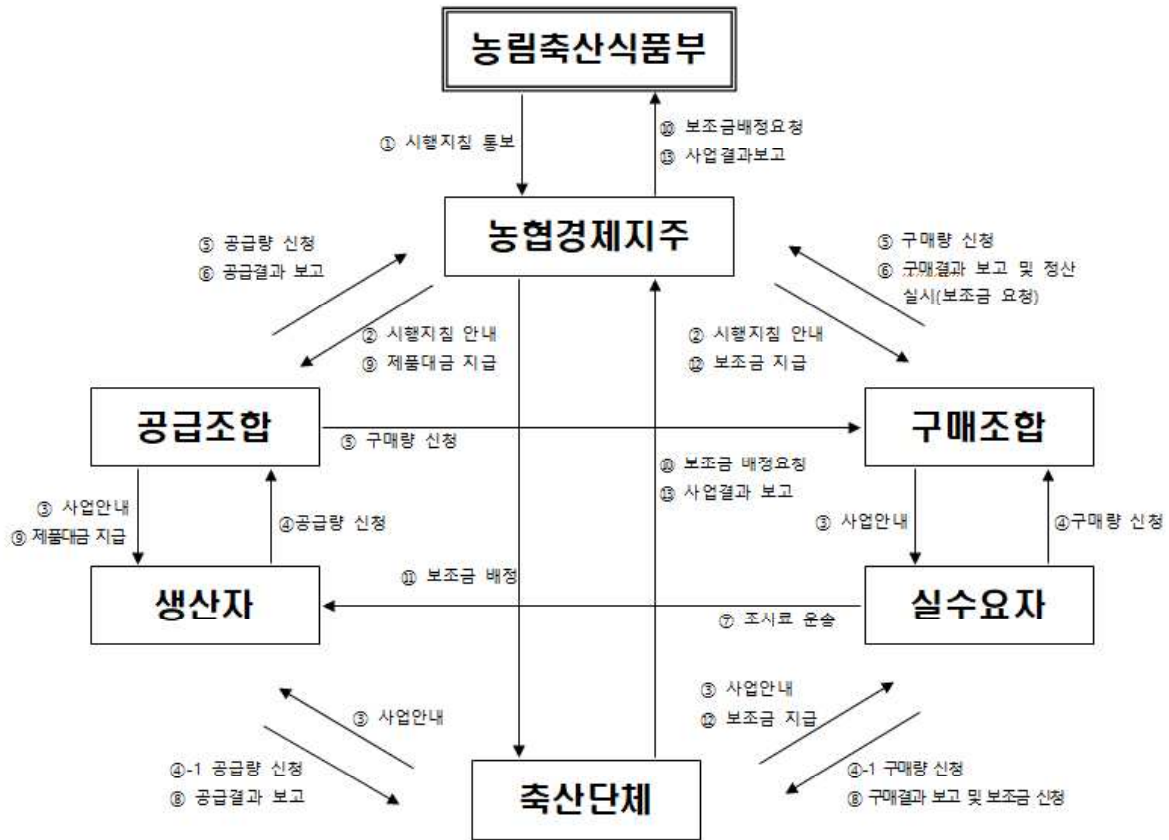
농림축산식품부

① 시행지침 통보

⑩ 보조금배정요청
⑬ 사업결과보고

농협경제지주

⑤ 공급량 신청
⑥ 공급결과 보고

⑤ 구매량 신청
⑥ 구매결과 보고 및 정산 실시(보조금 요청)

② 시행지침 안내
⑨ 제품대금 지급

② 시행지침 안내
⑫ 보조금 지급

공급조합

⑤ 구매량 신청

구매조합

⑩ 보조금 배정요청
⑬ 사업결과 보고

③ 사업안내
⑨ 제품대금 지급

④공급량 신청

③ 사업안내

④구매량 신청

⑪ 보조금 배정

생산자

실수요자

⑦ 조사료 운송

③ 사업안내

③ 사업안내
⑫ 보조금 지급

④-1 공급량 신청
⑧ 공급결과 보고

④-1 구매량 신청
⑧ 구매결과 보고 및 보조금 신청

축산단체